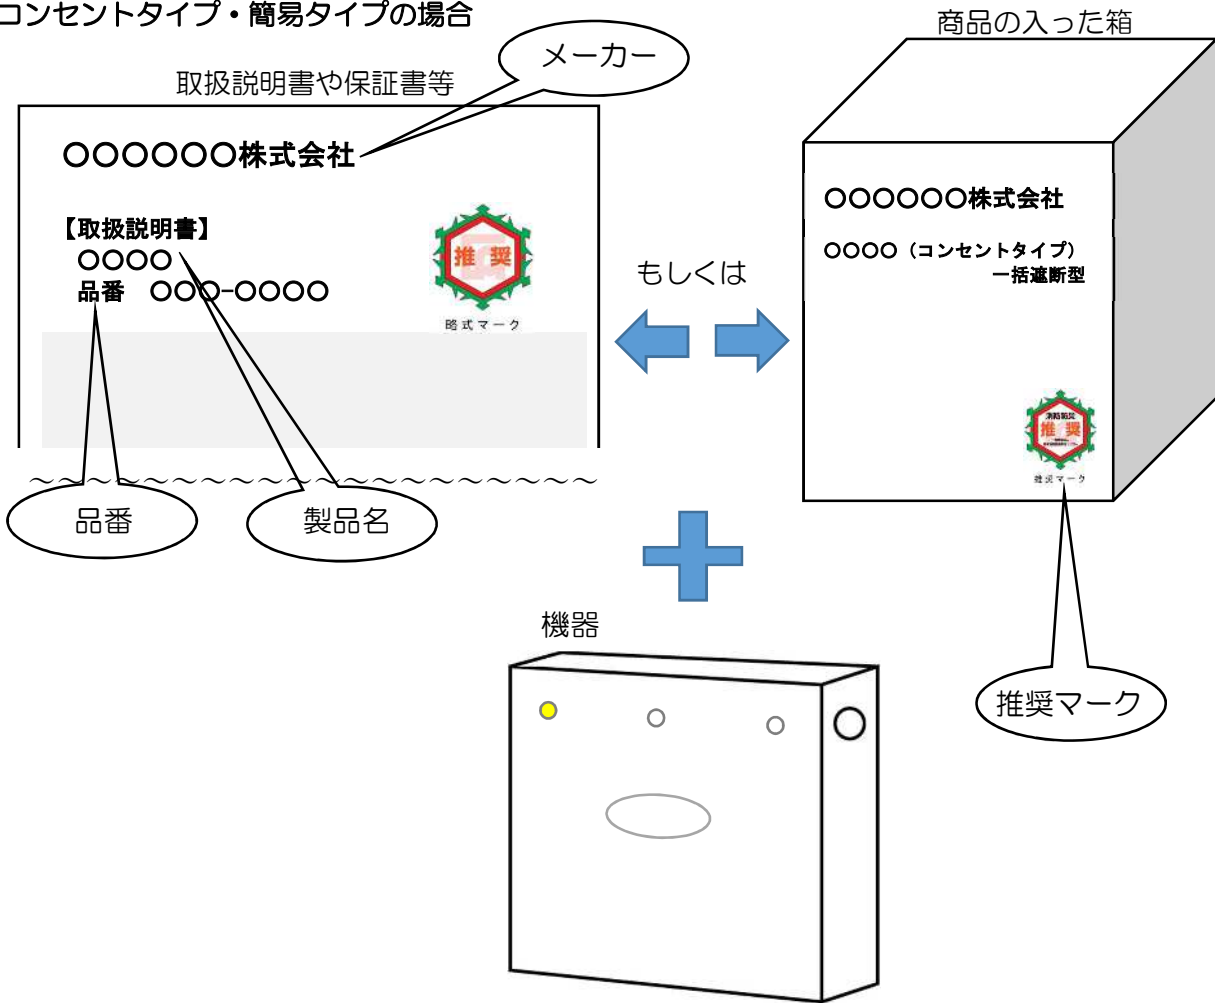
コンセントタイプ・簡易タイプの場合

取扱説明書や保証書等

メーカー

〇〇〇〇〇〇株式会社

【取扱説明書】
〇〇〇〇
品番　〇〇〇–〇〇〇〇

推奨

略式マーク

品番

製品名

もしくは

商品の入った箱

〇〇〇〇〇〇株式会社

〇〇〇〇（コンセントタイプ）
一括遮断型

推奨

推奨マーク

推奨マーク

機器